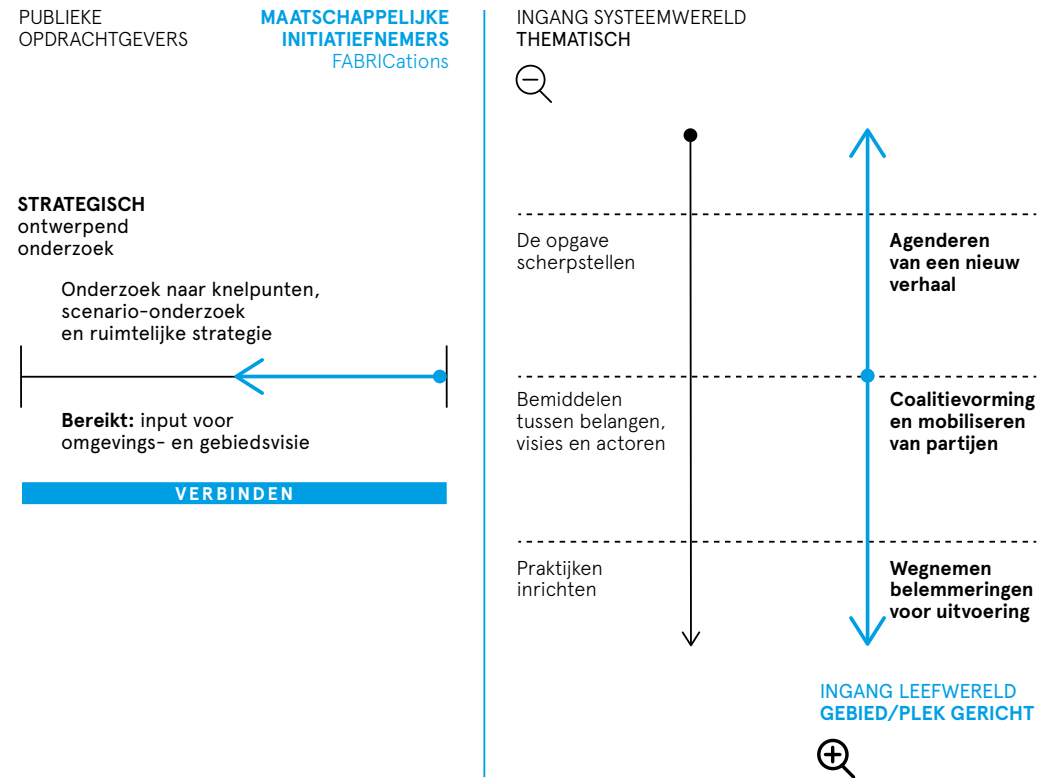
PUBLIEKE OPDRACHTGEVERS

MAATSCHAPPELIJKE INITIATIEFNEMERS
FABRICations

STRATEGISCH
ontwerpend onderzoek

Onderzoek naar knelpunten, scenario-onderzoek en ruimtelijke strategie

Bereikt: input voor omgevings- en gebiedsvisie

VERBINDEN

INGANG SYSTEEMWERELD
THEMATISCH

De opgave scherpstellen

Agenderen van een nieuw verhaal

Bemiddelen tussen belangen, visies en actoren

Coalitievorming en mobiliseren van partijen

Praktijken inrichten

Wegnemen belemmeringen voor uitvoering

INGANG LEEFWERELD
GEBIED/PLEK GERICHT